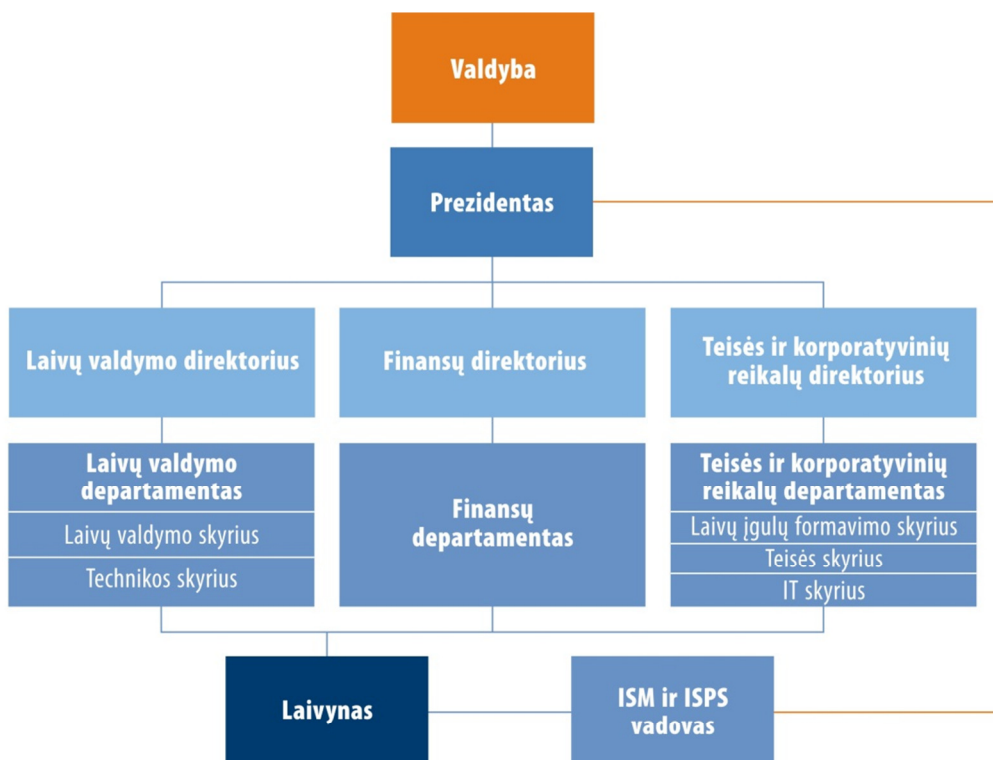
Valdyba

Prezidentas

Laivų valdymo direktorius

Finansų direktorius

Teisės ir korporatyvinių reikalų direktorius

Laivų valdymo departamentas

Laivų valdymo skyrius

Technikos skyrius

Finansų departamentas

Teisės ir korporatyvinių reikalų departamentas

Laivų įgulų formavimo skyrius

Teisės skyrius

IT skyrius

Laivynas

ISM ir ISPS vadovas